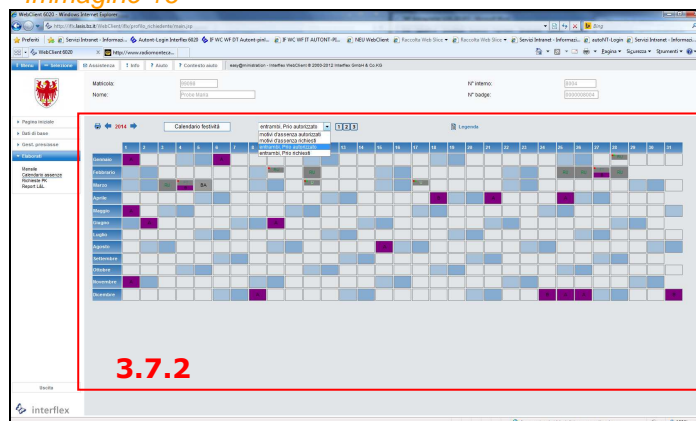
Immagine 18

WebClient 6020 - Windows Internet Explorer

http://hs.lasis.bz.it/WebClient/ifs/profilo_richiedente/main.jsp

Bing

Preferiti | Servizi Intranet - Informazi... | Autonti-Login Interflex 6020 | IF WC WF DT Autont-pnel... | IF WC WF IT AUTONT-PI... | NEU WebClient | Raccolta Web Slice | Raccolta Web Slice | Servizi Intranet - Informazi... | autoNT-Login | Servizi Intranet - Informazi...

WebClient 6020 | https://www.radiomonteca...

Pagina | Sicurezza | Strumenti

Menu | Selezione | Assistenza | Info | Aiuto | Contesto aiuto | easy@nimistration - Interflex WebClient ® 2000-2012 Interflex GmbH & Co.KG

Matricola: 99999
Nome: Prova Maria
N° interno: 8884
N° badge: 0000000004

Pagina iniziale
Dati di base
Gesti. presidenze
Richieste
Mensile
Calendario assenze
Richieste PK
Report L&L

2014 | Calendario festività | entrambi, P/rio autorizzato | 1 2 3 | Legenda

motivi d'assenza autorizzati
motivi d'assenza richiesti
entrambi, P/rio autorizzato
entrambi, P/rio richiesti

| | 1 | 2 | 3 | 4 | 5 | 6 | 7 | 8 | 9 | 10 | 11 | 12 | 13 | 14 | 15 | 16 | 17 | 18 | 19 | 20 | 21 | 22 | 23 | 24 | 25 | 26 | 27 | 28 | 29 | 30 | 31 |
|---|---|---|---|---|---|---|---|---|---|---|---|---|---|---|---|---|---|---|---|---|---|---|---|---|---|---|---|---|---|---|---|
| Gennaio | | | | | | | | | | | | | | | | | | | | | | | | | | | | | | | |
| Febbraio | | | | | | | | | | | | | | | | | | | | | | | | | | | | | | | |
| Marzo | | | | | | | BA | | | | | | | | | | | | | | | | | | | | | | | | |
| Aprile | | | | | | | | | | | | | | | | | | | | | | | | | | | | | | | |
| Maggio | | | | | | | | | | | | | | | | | | | | | | | | | | | | | | | |
| Giugno | | | | | | | | | | | | | | | | | | | | | | | | | | | | | | | |
| Luglio | | | | | | | | | | | | | | | | | | | | | | | | | | | | | | | |
| Agosto | | | | | | | | | | | | | | | | | | | | | | | | | | | | | | | |
| Settembre | | | | | | | | | | | | | | | | | | | | | | | | | | | | | | | |
| Ottobre | | | | | | | | | | | | | | | | | | | | | | | | | | | | | | | |
| Novembre | | | | | | | | | | | | | | | | | | | | | | | | | | | | | | | |
| Dicembre | | | | | | | | | | | | | | | | | | | | | | | | | | | | | | | |

3.7.2

Uscita

interflex